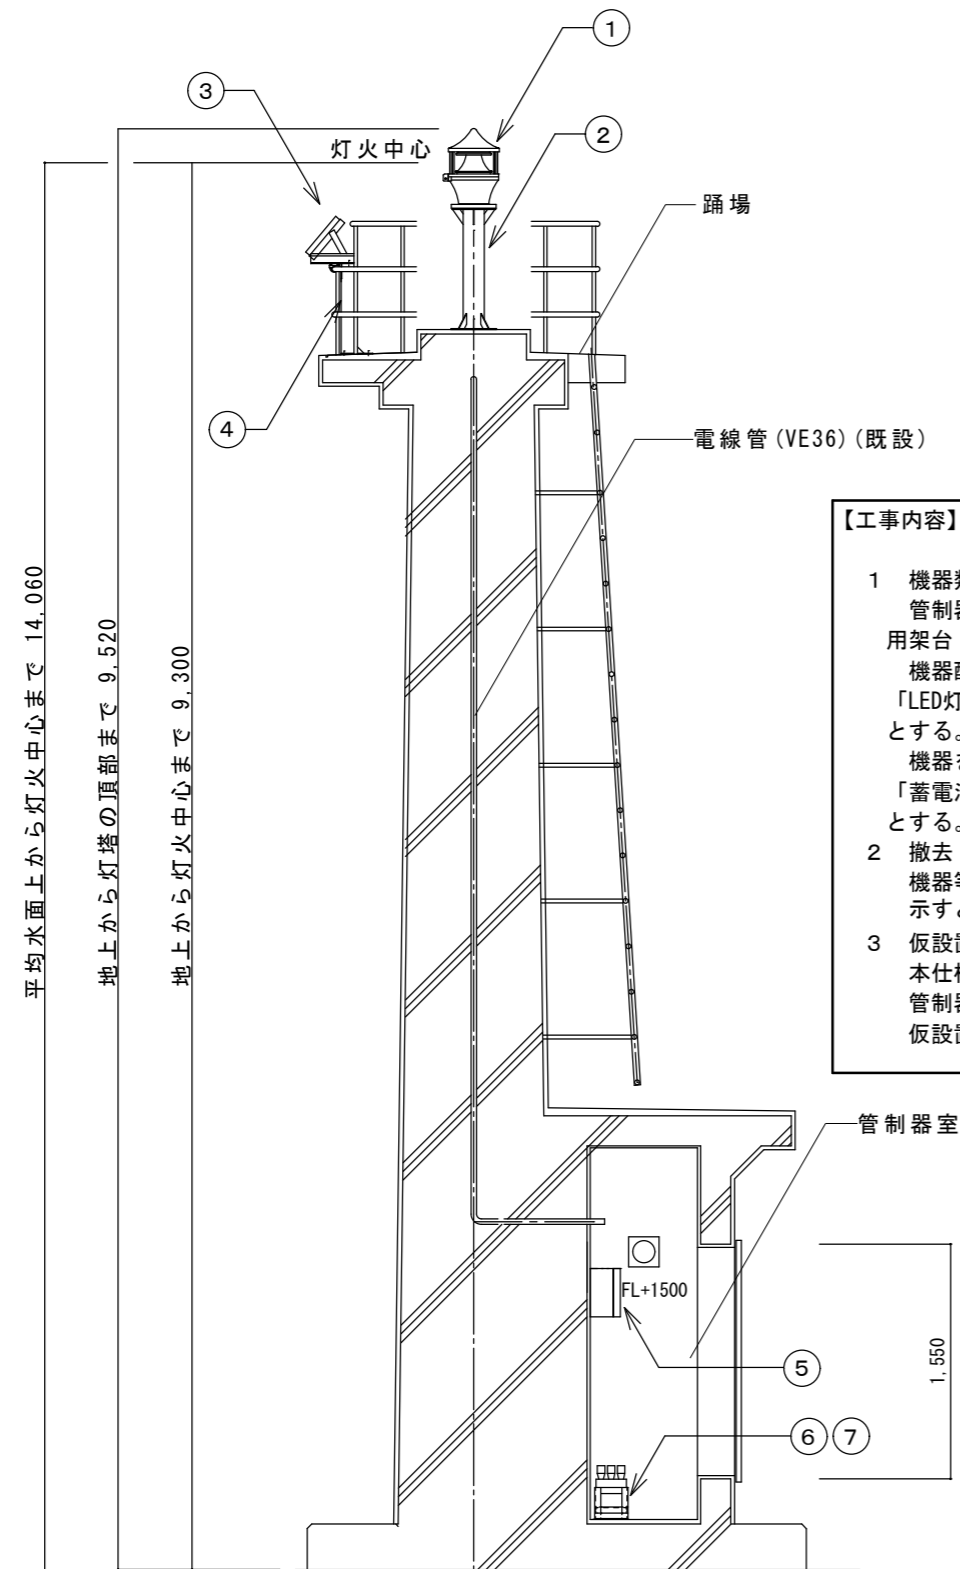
①
③
②
灯火中心
踊場
④
電線管(VE36)(既設)
平均水面上から灯火中心まで 14,060
地上から灯塔の頂部まで 9,520
地上から灯火中心まで 9,300

【工事内容】
1 機器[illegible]
管制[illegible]
用架台
機器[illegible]
「LED灯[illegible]
とする。
機器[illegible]
「蓄電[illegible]
とする。
2 撤去
機器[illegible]
示す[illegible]
3 仮設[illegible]
本仕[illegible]
管制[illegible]
仮設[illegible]

管制器室
FL+1500
⑤
⑥⑦
1,550